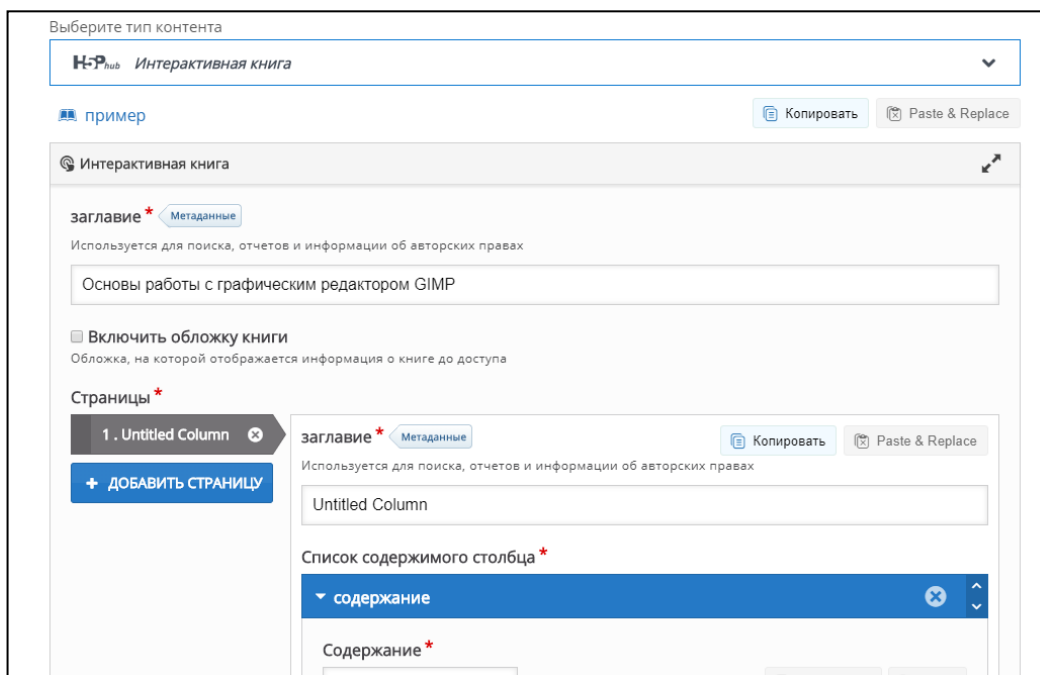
Выберите тип контента

H-P hub Интерактивная книга

пример

Копировать Paste & Replace

Интерактивная книга

заглавие * Метаданные

Используется для поиска, отчетов и информации об авторских правах

Основы работы с графическим редактором GIMP

Включить обложку книги

Обложка, на которой отображается информация о книге до доступа

Страницы *

1 . Untitled Column

+ ДОБАВИТЬ СТРАНИЦУ

заглавие * Метаданные

Копировать Paste & Replace

Используется для поиска, отчетов и информации об авторских правах

Untitled Column

Список содержимого столбца *

содержание

Содержание *